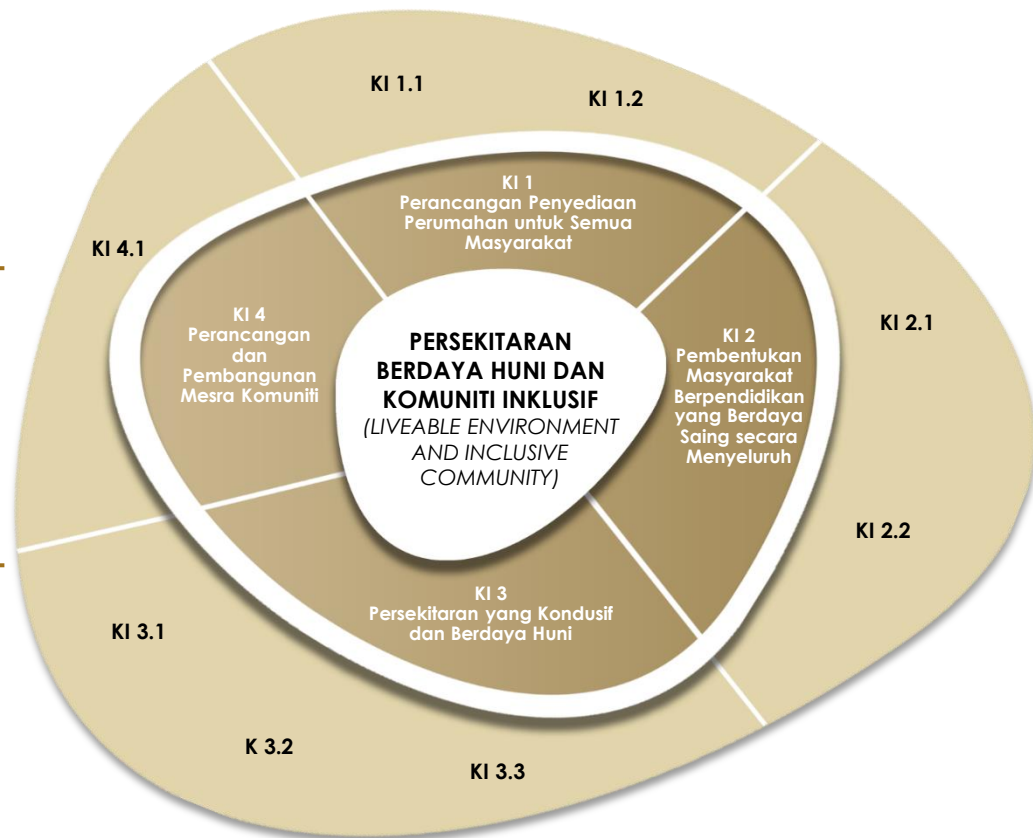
KI 1.1

KI 1.2

KI 4.1

KI 1
Perancangan Penyediaan Perumahan untuk Semua Masyarakat

KI 4
Perancangan dan Pembangunan Mesra Komuniti

PERSEKITARAN BERDAYA HUNI DAN KOMUNITI INKLUSIF
(LIVEABLE ENVIRONMENT AND INCLUSIVE COMMUNITY)

KI 2
Pembentukan Masyarakat Berpendidikan yang Berdaya Saing secara Menyeluruh

KI 2.1

KI 2.2

KI 3
Persekitaran yang Kondusif dan Berdaya Huni

KI 3.1

K 3.2

KI 3.3